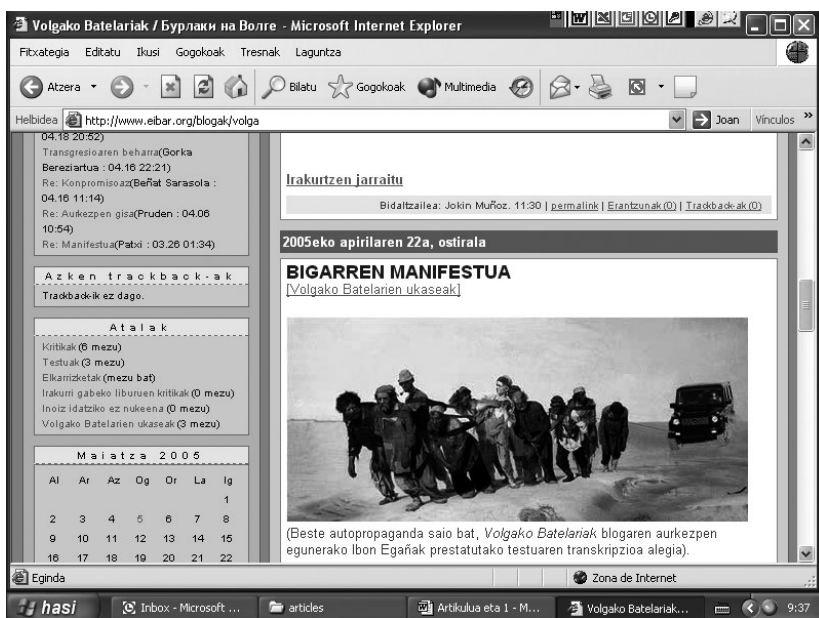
Volgako Batelariak / Бурлаки на Волге - Microsoft Internet Explorer

Fitxategia Editatu Ikusi Gogokoak Tresnak Laguntza

Atzera Bilatu Gogokoak Multimedia

Helbidea http://www.eibar.org/blogak/volga Joan Vínculos »

04.18 20:52)
Transgresioaren beharra(Gorka Bereziartua : 04.16 22:21)
Re: Konpromisoaz(Beñat Sarasola : 04.16 11:14)
Re: Aurkezpen gisa(Pruden : 04.06 10:54)
Re: Manifestua(Patxi : 03.26 01:34)

Azken trackback-ak
Trackback-ik ez dago.

Atalak
Kritikak (6 mezu)
Testuak (3 mezu)
Elkarrizketak (mezu bat)
Irakurri gabeko liburuen kritikak (0 mezu)
Inoiz idatziko ez nukeena (0 mezu)
Volgako Batelarien ukaseak (3 mezu)

Maiatza 2005

| Al | Ar | Az | Og | Or | La | Ig |
|---|---|---|---|---|---|---|
| | | | | | | 1 |
| 2 | 3 | 4 | 5 | 6 | 7 | 8 |
| 9 | 10 | 11 | 12 | 13 | 14 | 15 |
| 16 | 17 | 18 | 19 | 20 | 21 | 22 |

Irakurtzen jarraitu

Bidaltzailea: Jokin Muñoz. 11:30 | permalink | Erantzunak (0) | Trackback-ak (0)

2005eko apirilaren 22a, ostirala

BIGARREN MANIFESTUA
[Volgako Batelarien ukaseak]

(Beste autopropaganda saio bat, Volgako Batelariak blogaren aurkezpen egunerako Ibon Egañak prestatutako testuaren transkripzioa alegia).

Eginda Zona de Internet

hasi Inbox - Microsoft ... articles Artikulua eta 1 - M... Volgako Batelariak... 9:37